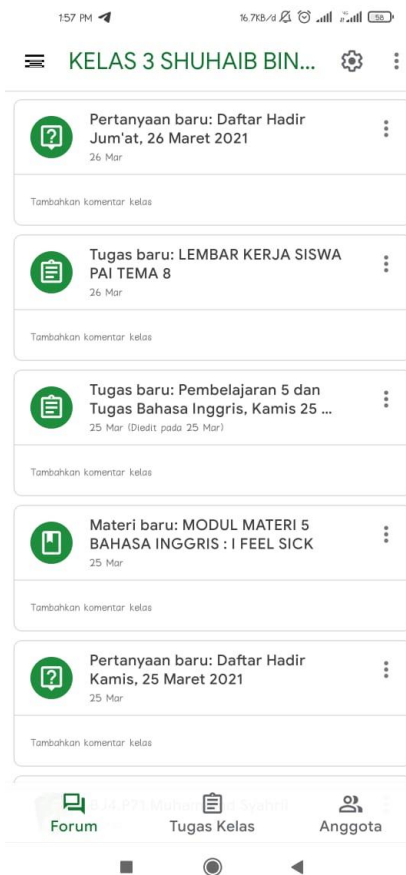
1:57 PM

16.7KB/d 58

KELAS 3 SHUHAIB BIN...

Pertanyaan baru: Daftar Hadir Jum'at, 26 Maret 2021
26 Mar

Tambahkan komentar kelas

Tugas baru: LEMBAR KERJA SISWA PAI TEMA 8
26 Mar

Tambahkan komentar kelas

Tugas baru: Pembelajaran 5 dan Tugas Bahasa Inggris, Kamis 25 ...
25 Mar (Diedit pada 25 Mar)

Tambahkan komentar kelas

Materi baru: MODUL MATERI 5 BAHASA INGGRIS : I FEEL SICK
25 Mar

Tambahkan komentar kelas

Pertanyaan baru: Daftar Hadir Kamis, 25 Maret 2021
25 Mar

Tambahkan komentar kelas

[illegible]

Forum Tugas Kelas Anggota